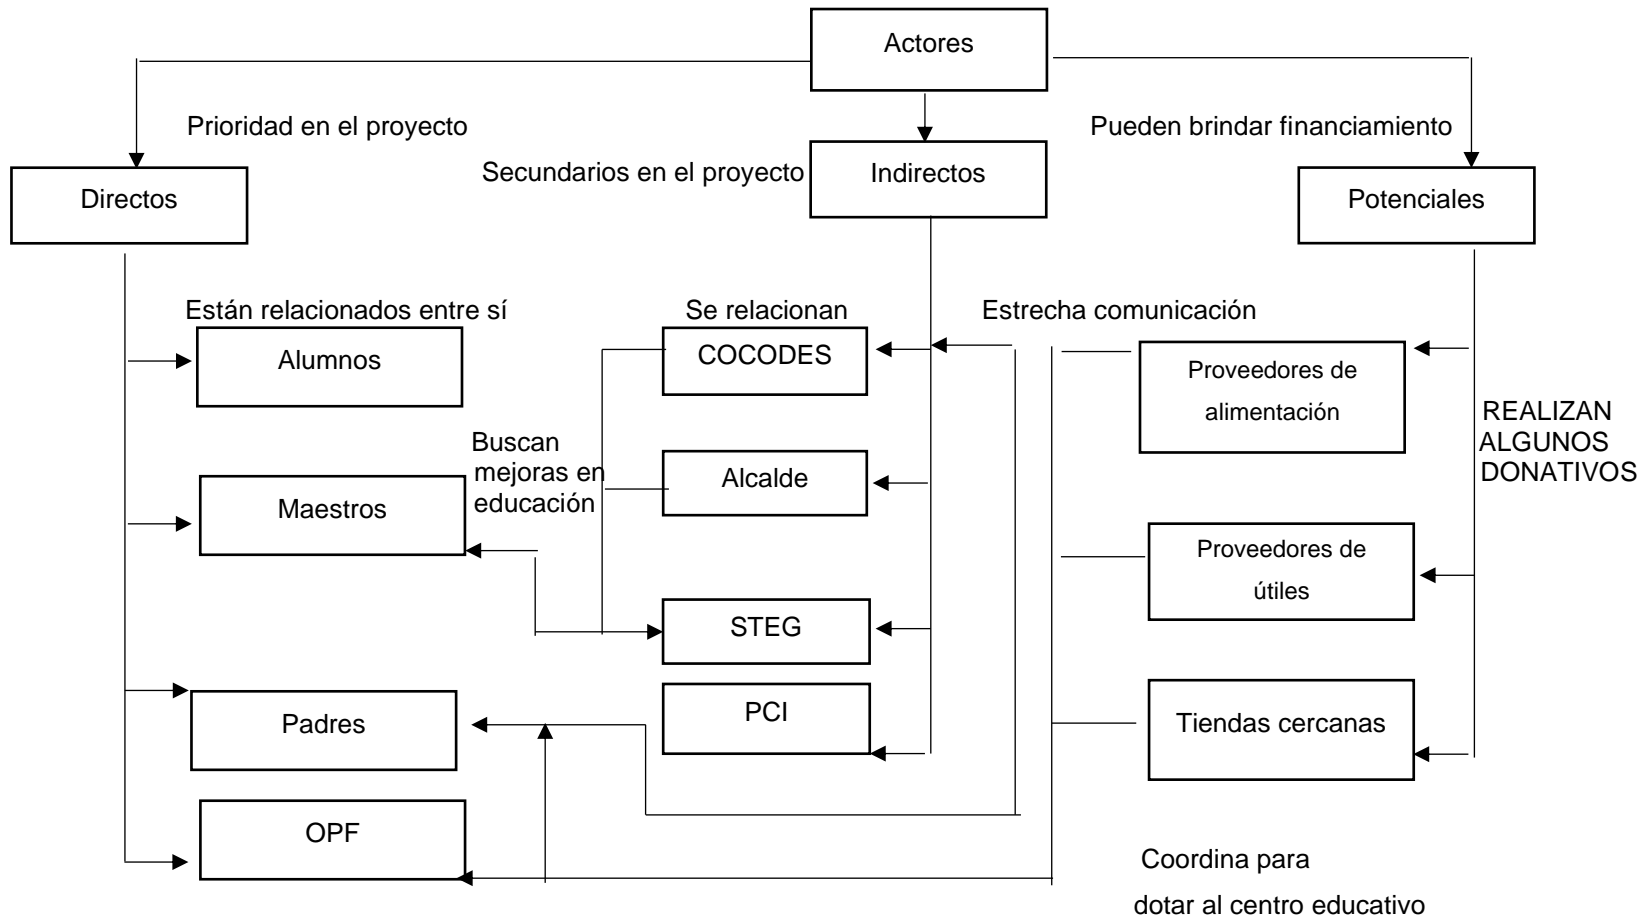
Actores

Prioridad en el proyecto

Secundarios en el proyecto

Pueden brindar financiamiento

Directos

Indirectos

Potenciales

Están relacionados entre sí

Se relacionan

Estrecha comunicación

Alumnos

COCODES

Proveedores de alimentación

REALIZAN ALGUNOS DONATIVOS

Buscan mejoras en educación

Alcalde

Maestros

Proveedores de útiles

STEG

PCI

Padres

Tiendas cercanas

OPF

Coordina para dotar al centro educativo